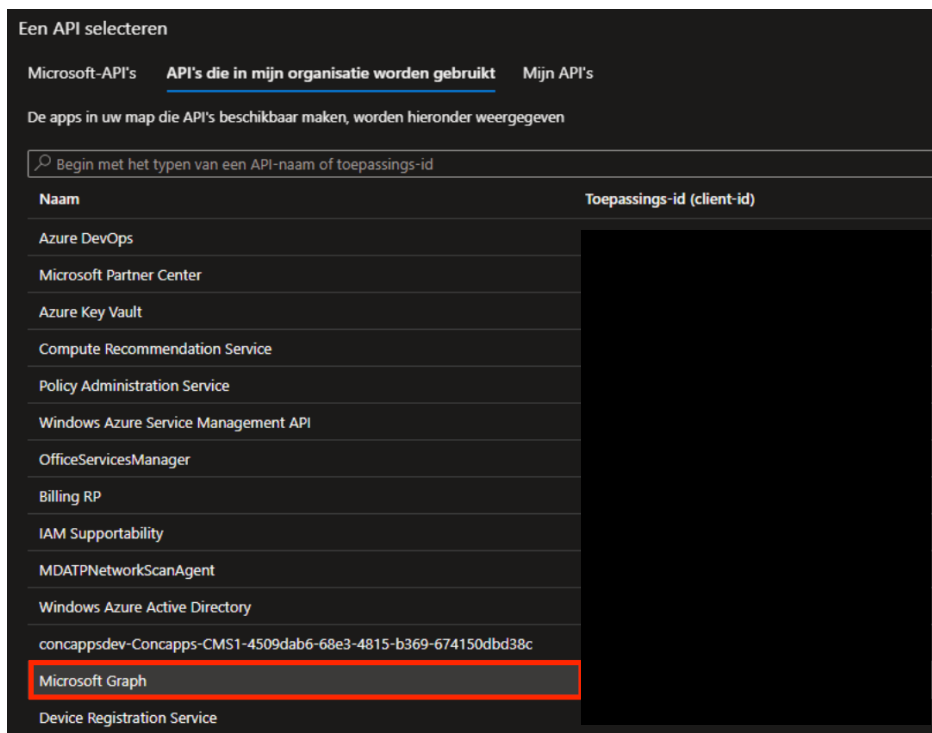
Een API selecteren

Microsoft-API's API's die in mijn organisatie worden gebruikt Mijn API's

De apps in uw map die API's beschikbaar maken, worden hieronder weergegeven

Begin met het typen van een API-naam of toepassings-id

| Naam | Toepassings-id (client-id) |
|---|---|
| Azure DevOps | |
| Microsoft Partner Center | |
| Azure Key Vault | |
| Compute Recommendation Service | |
| Policy Administration Service | |
| Windows Azure Service Management API | |
| OfficeServicesManager | |
| Billing RP | |
| IAM Supportability | |
| MDATPNetworkScanAgent | |
| Windows Azure Active Directory | |
| concappsdev-Concapps-CMS1-4509dab6-68e3-4815-b369-674150dbd38c | |
| Microsoft Graph | |
| Device Registration Service | |